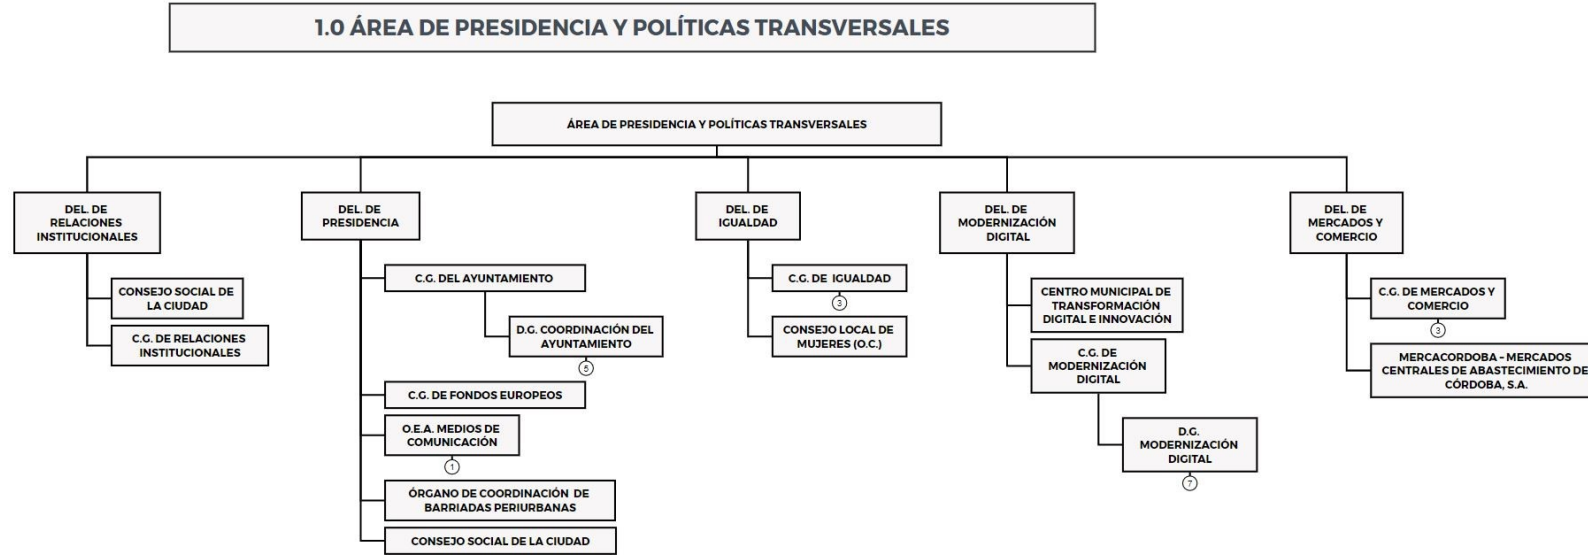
1.0 ÁREA DE PRESIDENCIA Y POLÍTICAS TRANSVERSALES

ÁREA DE PRESIDENCIA Y POLÍTICAS TRANSVERSALES

DEL. DE RELACIONES INSTITUCIONALES

CONSEJO SOCIAL DE LA CIUDAD

C.G. DE RELACIONES INSTITUCIONALES

DEL. DE PRESIDENCIA

C.G. DEL AYUNTAMIENTO

D.G. COORDINACIÓN DEL AYUNTAMIENTO

5

C.G. DE FONDOS EUROPEOS

O.E.A. MEDIOS DE COMUNICACIÓN

1

ÓRGANO DE COORDINACIÓN DE BARRIADAS PERIURBANAS

CONSEJO SOCIAL DE LA CIUDAD

DEL. DE IGUALDAD

C.G. DE IGUALDAD

3

CONSEJO LOCAL DE MUJERES (O.C.)

DEL. DE MODERNIZACIÓN DIGITAL

CENTRO MUNICIPAL DE TRANSFORMACIÓN DIGITAL E INNOVACIÓN

C.G. DE MODERNIZACIÓN DIGITAL

D.G. MODERNIZACIÓN DIGITAL

7

DEL. DE MERCADOS Y COMERCIO

C.G. DE MERCADOS Y COMERCIO

3

MERCACORDOBA - MERCADOS CENTRALES DE ABASTECIMIENTO DE CÓRDOBA, S.A.